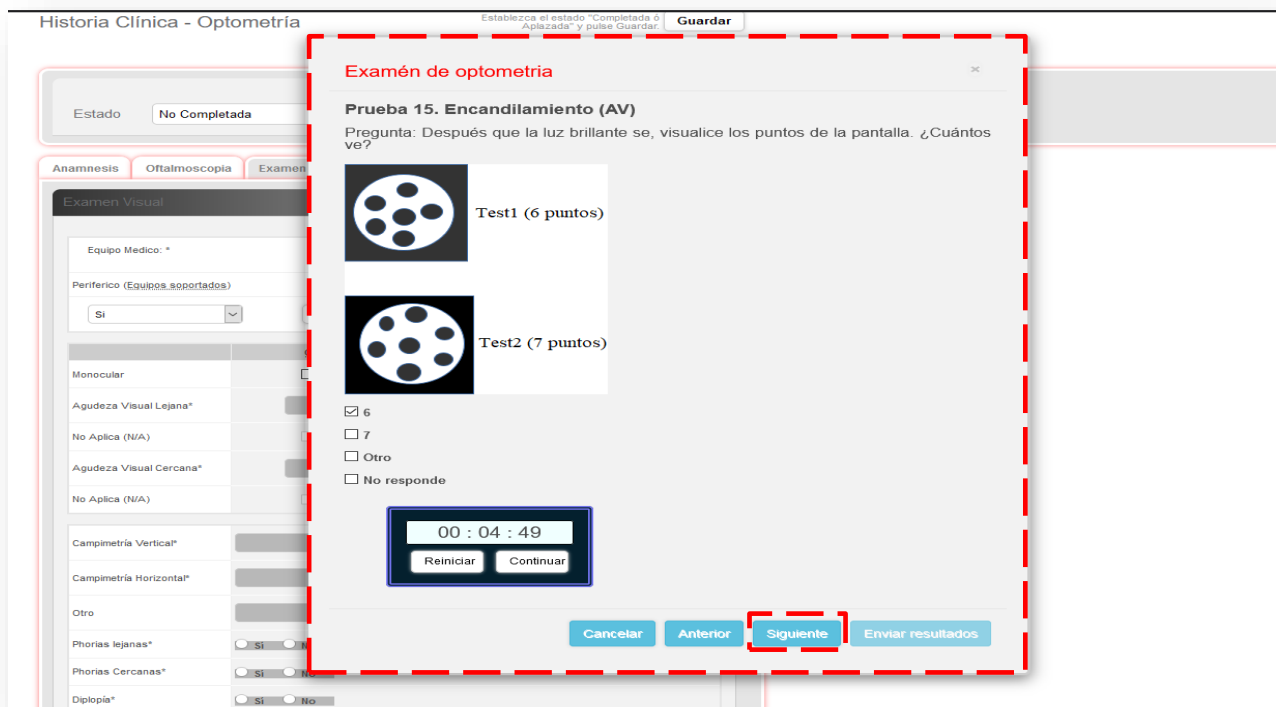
Historia Clínica - Optometría

Establezca el estado "Completada ó Aplazada" y pulse Guardar.

Guardar

Estado

No Completada

Anamnesis

Oftalmoscopia

Examen

Examen Visual

Equipo Medico: *

Periferico (Equipos soportados)

Si

Monocular

Agudeza Visual Lejana*

No Aplica (N/A)

Agudeza Visual Cercana*

No Aplica (N/A)

Campimetría Vertical*

Campimetría Horizontal*

Otro

Phorias lejanas*

Si

Phorias Cercanas*

Si

Diplopía*

Si

No

Examén de optometria

×

Prueba 15. Encandilamiento (AV)

Pregunta: Después que la luz brillante se, visualice los puntos de la pantalla. ¿Cuántos ve?

Test1 (6 puntos)

Test2 (7 puntos)

☑ 6

☐ 7

☐ Otro

☐ No responde

00 : 04 : 49

Reiniciar

Continuar

Cancelar

Anterior

Siguiente

Enviar resultados